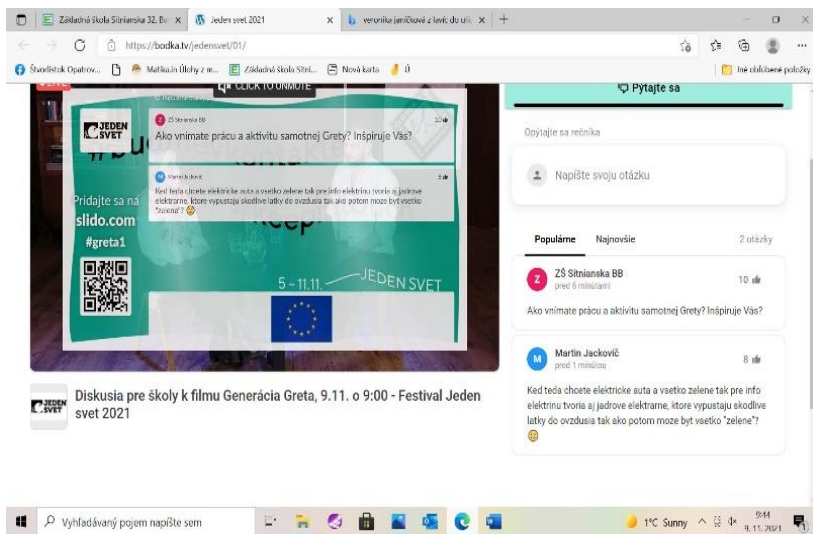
Základná škola Sitnianska 32, Ba ×
Jeden svet 2021 ×
veronika janíčková z lavic do ulí ×
https://bodka.tv/jedensvet/01/
Školníček Opatrov...
Matika.in Úlohy z m...
Základná škola Sitni...
Nová karta
Iné obľúbené položky

CLICK TO UNMUTE

JEDEN SVET
ZŠ Sitnianska BB
Ako vnimate prácu a aktivitu samotnej Grety? Inšpiruje Vás?
Martin Jackovič
Ked teda chcete elektricke auta a vsetko zelene tak pre info elektrinu tvoria aj jadrove elektrarne, ktore vypustaju skodlive latky do ovzdusia tak ako potom moze byt vsetko "zelene"? 😀
Pridajte sa na
slido.com
#greta1
5 – 11.11.
JEDEN SVET

Diskusia pre školy k filmu Generácia Greta, 9.11. o 9:00 - Festival Jeden svet 2021

Pýtajte sa
Opýtajte sa rečníka
Napíšte svoju otázku
Populárne
Najnovšie
2 otázky
ZŠ Sitnianska BB
pred 6 minútami
10
Ako vnimate prácu a aktivitu samotnej Grety? Inšpiruje Vás?
Martin Jackovič
pred 1 minútou
8
Ked teda chcete elektricke auta a vsetko zelene tak pre info elektrinu tvoria aj jadrove elektrarne, ktore vypustaju skodlive latky do ovzdusia tak ako potom moze byt vsetko "zelene"? 😀

Vyhľadávaný pojem napíšte sem
1°C Sunny
9:44
9. 11. 2021